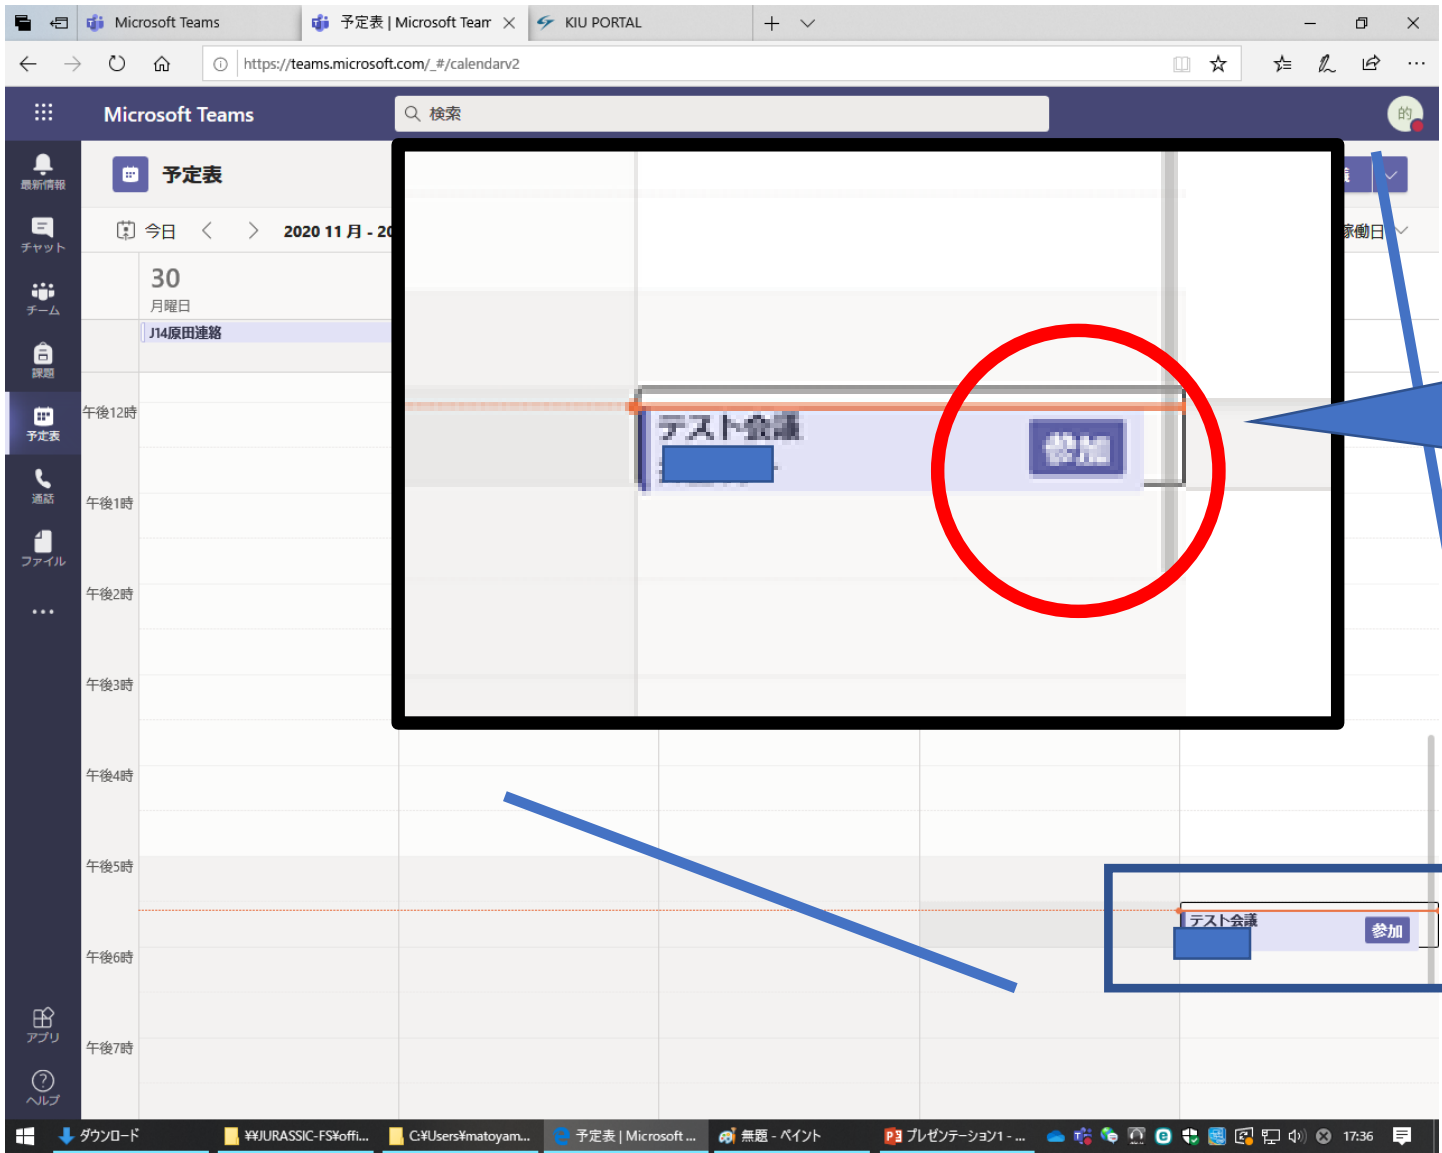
Microsoft Teams
予定表 | Microsoft Team
KIU PORTAL
https://teams.microsoft.com/_#/calendarv2
Microsoft Teams
検索
最新情報
チャット
チーム
課題
予定表
通話
ファイル
...
アプリ
ヘルプ
予定表
今日
2020 11 月 - 20
稼働日
30
月曜日
J14原田連絡
午後12時
午後1時
午後2時
午後3時
午後4時
午後5時
午後6時
午後7時
テスト会議
参加
テスト会議
参加
ダウンロード
¥¥JURASSIC-FS¥offi...
C:¥Users¥matoyam...
予定表 | Microsoft ...
無題 - ペイント
プレゼンテーション1 - ...
17:36